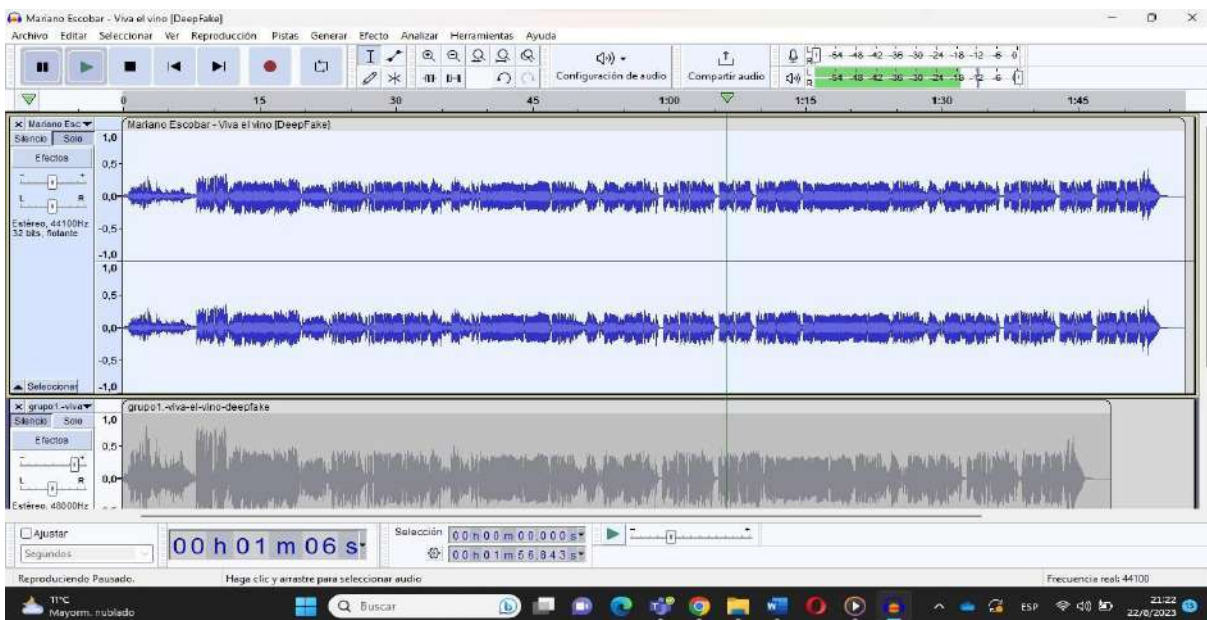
Mariano Escobar - Viva el vino [DeepFake]

Archivo Editar Seleccionar Ver Reproducción Pistas Generar Efecto Analizar Herramientas Ayuda

Configuración de audio Compartir audio

-54 -48 -42 -36 -30 -24 -18 -12 -6 0

-54 -48 -42 -36 -30 -24 -18 -12 -6 0

0 15 30 45 1:00 1:15 1:30 1:45

Mariano Esc
Silencio Solo
Efectos
L R
Estéreo, 44100Hz
32 bits, flotante
Seleccionar

Mariano Escobar - Viva el vino [DeepFake]

1,0 0,5 0,0 -0,5 -1,0 1,0 0,5 0,0 -0,5 -1,0

grupo1.-viva
Silencio Solo
Efectos
L R
Estéreo, 48000Hz

grupo1.-viva-el-vino-deepfake

1,0 0,5 0,0

Ajustar
Segundos

00 h 01 m 06 s

Selección 00 h 00 m 00.000 s
00 h 01 m 56.843 s

Reproduciendo Pausado. Haga clic y arrastre para seleccionar audio Frecuencia real: 44100

11°C
Mayorm. nublado

Buscar

ESP 21:22 22/8/2023